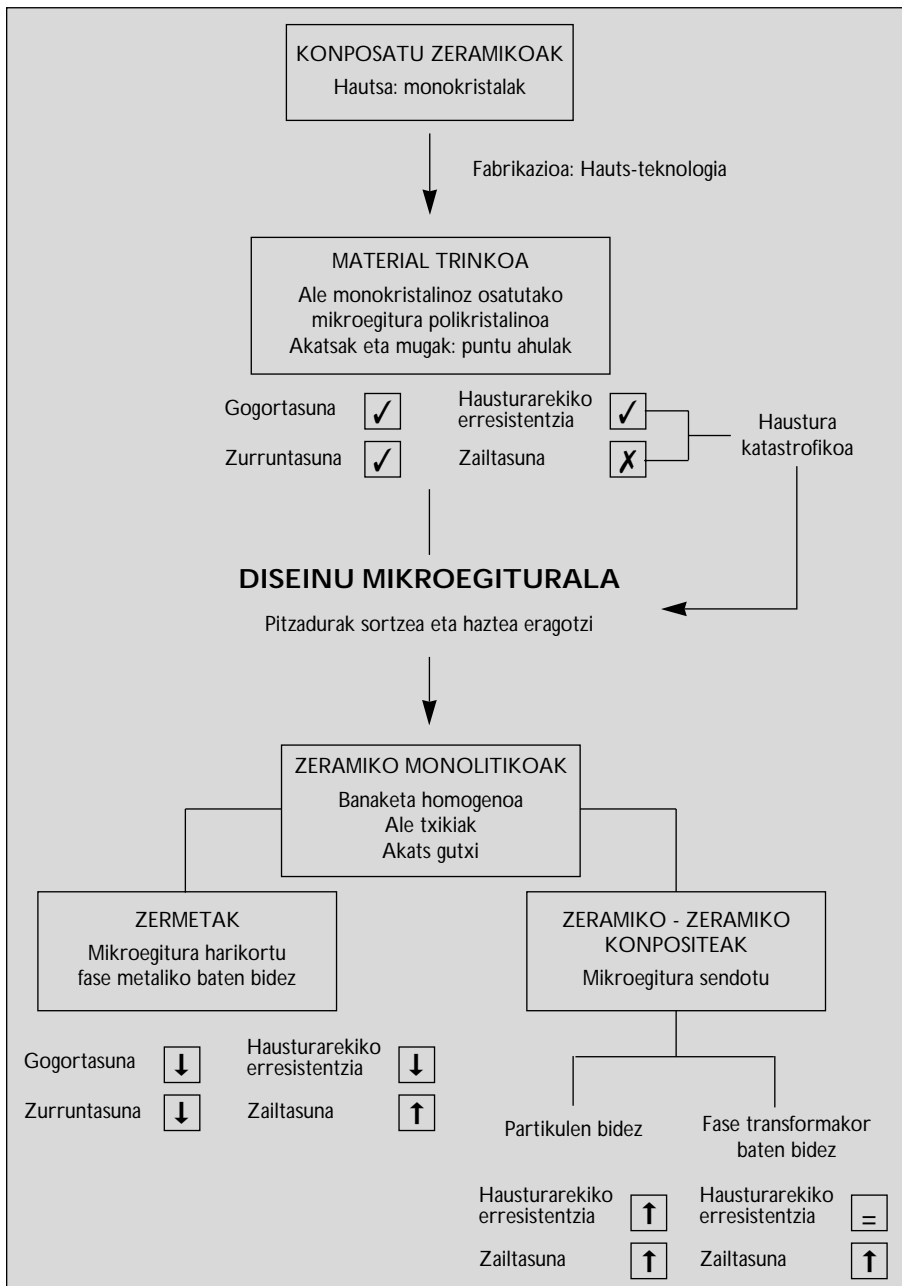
KONPOSATU ZERAMIKOAK
Hautsa: monokristalak

Fabrikazioa: Hauts-teknologia

MATERIAL TRINKOA
Ale monokristalinoz osatutako mikroegitura polikristalinoa
Akatsak eta mugak: puntu ahulak

Gogortasuna ✓
Zurruntasuna ✓
Hausturarekiko erresistentzia ✓
Zailtasuna ✗
Haustura katastrofikoa

DISEINU MIKROEGITURALA
Pitzadurak sortzea eta haztea eragotzi

ZERAMIKO MONOLITIKOAK
Banaketa homogenoa
Ale txikiak
Akats gutxi

ZERMETAK
Mikroegitura harikortu fase metaliko baten bidez

ZERAMIKO - ZERAMIKO KONPOSITEAK
Mikroegitura sendotu

Gogortasuna ↓
Zurruntasuna ↓
Hausturarekiko erresistentzia ↓
Zailtasuna ↑

Partikulen bidez
Fase transformakor baten bidez

Hausturarekiko erresistentzia ↑
Zailtasuna ↑
Hausturarekiko erresistentzia =
Zailtasuna ↑